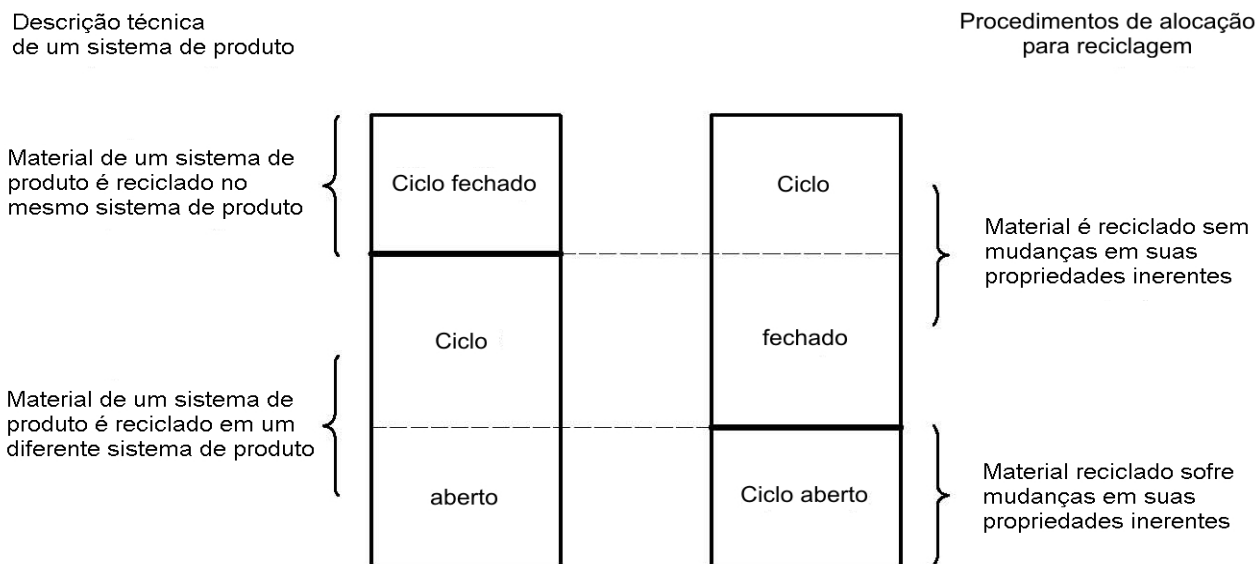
Descrição técnica de um sistema de produto

Procedimentos de alocação para reciclagem

Material de um sistema de produto é reciclado no mesmo sistema de produto

Ciclo fechado

Ciclo

Material é reciclado sem mudanças em suas propriedades inerentes

Ciclo

fechado

Material de um sistema de produto é reciclado em um diferente sistema de produto

aberto

Ciclo aberto

Material reciclado sofre mudanças em suas propriedades inerentes